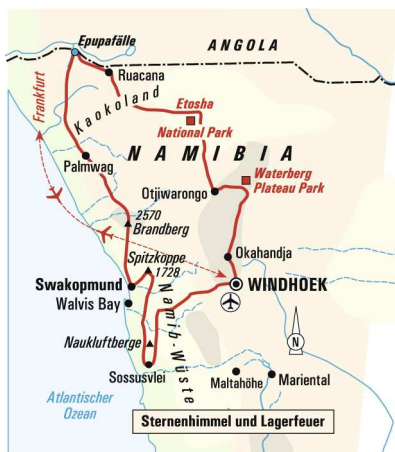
Epupafälle
ANGOLA
Ruacana
Frankfurt
Kaokoland
Etosha
National Park
NAMIBIA
Palmwag
Waterberg
Plateau Park
Otjiwarongo
2570
Brandberg
Spitzkoppe
1728
Okahandja
Swakopmund
WINDHOEK
Walvis Bay
Namib-Wüste
Naukluftberge
N
Sossusvlei
Maltahöhe
Mariental
Atlantischer
Ozean
Sternenhimmel und Lagerfeuer